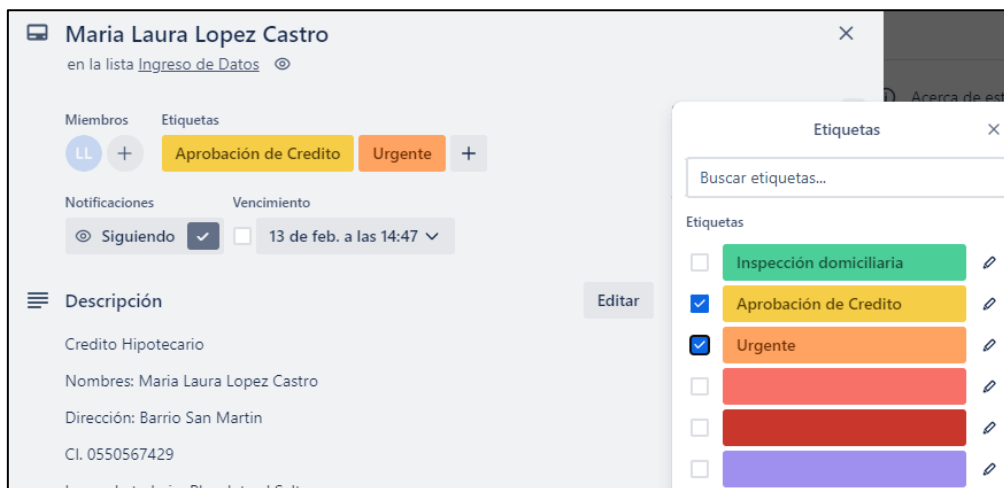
Maria Laura Lopez Castro
en la lista Ingreso de Datos

Miembros
LL +

Etiquetas
Aprobación de Credito
Urgente
+

Notificaciones
Siguiendo

Vencimiento
13 de feb. a las 14:47

Descripción
Editar

Credito Hipotecario

Nombres: Maria Laura Lopez Castro

Dirección: Barrio San Martin

CI. 0550567429

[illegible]

Acerca de est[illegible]

Etiquetas
×
Buscar etiquetas...
Etiquetas
Inspección domiciliaria
Aprobación de Credito
Urgente